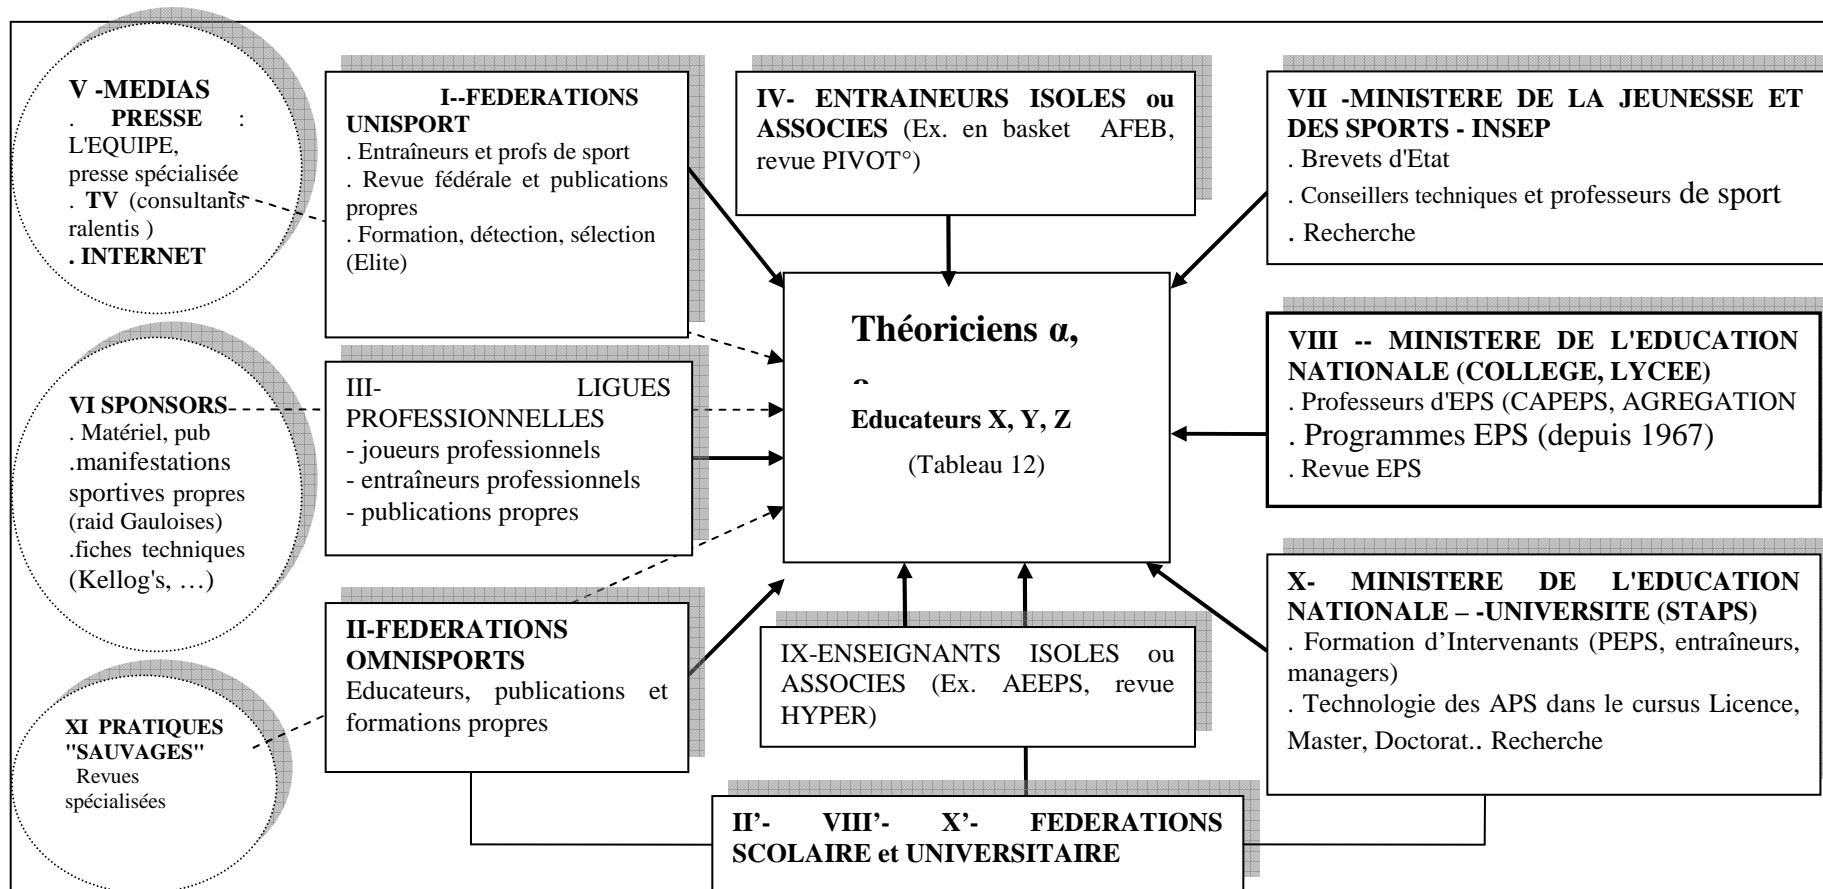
V -MEDIAS
. PRESSE : L'EQUIPE, presse spécialisée
. TV (consultants ralentis )
. INTERNET

I--FEDERATIONS UNISPORT
. Entraîneurs et profs de sport
. Revue fédérale et publications propres
. Formation, détection, sélection (Elite)

IV- ENTRAINEURS ISOLES ou ASSOCIES (Ex. en basket AFEB, revue PIVOT°)

VII -MINISTERE DE LA JEUNESSE ET DES SPORTS - INSEP
. Brevets d'Etat
. Conseillers techniques et professeurs de sport
. Recherche

Théoriciens α, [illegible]
Educateurs X, Y, Z
(Tableau 12)

VIII -- MINISTERE DE L'EDUCATION NATIONALE (COLLEGE, LYCEE)
. Professeurs d'EPS (CAPEPS, AGREGATION
. Programmes EPS (depuis 1967)
. Revue EPS

VI SPONSORS
. Matériel, pub
.manifestations sportives propres (raid Gauloises)
.fiches techniques (Kellog's, …)

III- LIGUES PROFESSIONNELLES
- joueurs professionnels
- entraîneurs professionnels
- publications propres

X- MINISTERE DE L'EDUCATION NATIONALE – -UNIVERSITE (STAPS)
. Formation d'Intervenants (PEPS, entraîneurs, managers)
. Technologie des APS dans le cursus Licence, Master, Doctorat.. Recherche

II-FEDERATIONS OMNISPORTS
Educateurs, publications et formations propres

IX-ENSEIGNANTS ISOLES ou ASSOCIES (Ex. AEEPS, revue HYPER)

XI PRATIQUES "SAUVAGES"
Revues spécialisées

II'- VIII'- X'- FEDERATIONS SCOLAIRE et UNIVERSITAIRE